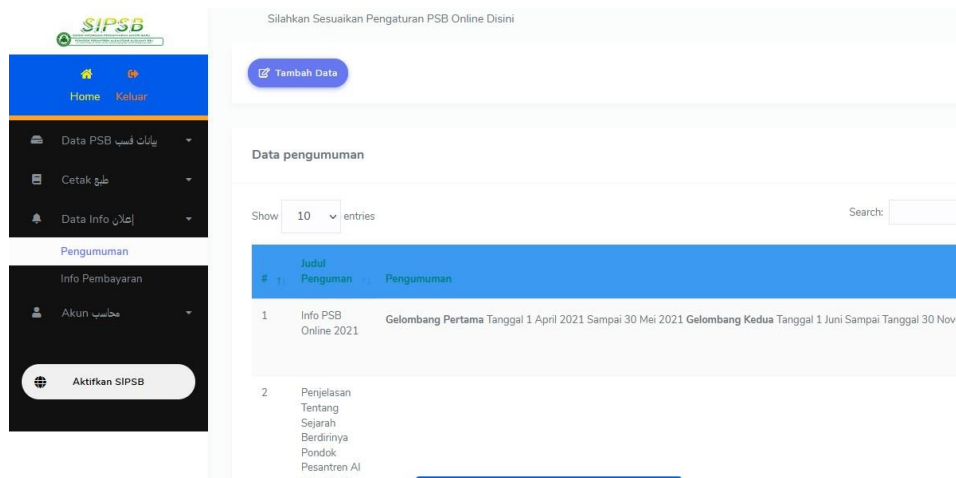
SIPSB

Home Keluar

Data PSB بيانات قسب

Cetak طبع

Data Info إعلان

Pengumuman

Info Pembayaran

Akun محاسب

Aktifkan SIPSB

Silahkan Sesuaikan Pengaturan PSB Online Disini

Tambah Data

Data pengumuman

Show 10 entries

Search:

| # | Judul Penguman | Pengumuman |
|---|---|---|
| 1 | Info PSB Online 2021 | **Gelombang Pertama** Tanggal 1 April 2021 Sampai 30 Mei 2021 **Gelombang Kedua** Tanggal 1 Juni Sampai Tanggal 30 Nov |
| 2 | Penjelasan Tentang Sejarah Berdirinya Pondok Pesantren Al | |